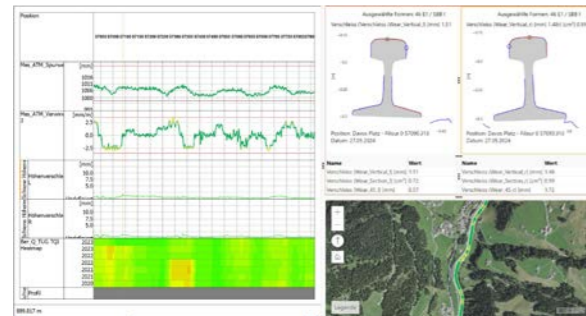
Position

Max_ATM_Spurwe

Max_ATM_Verwin

[mm]

[mm/m]

Höhenverschle

Höhenverschle

Ber_Q_TUG TQI Heatmap

2022
2021
2020

Profil

889,617 m

Ausgewählte Formen: 46 E1 / 1881

Ausgewählte Formen: 46 E1 / 1881

Position: Davos Platz - Filisur 0 57080,010
Datum: 27.09.2024

Position: Davos Platz - Filisur 0 57080,010
Datum: 27.09.2024

| Name | Wert |
|---|---|
| Verschleiss (Wear_Vertical_l) [mm] | 1.51 |
| Verschleiss (Wear_Section_l) [cm²] 0.72 | |
| Verschleiss (Wear_45_l) [mm] | 0.37 |

| Name | Wert |
|---|---|
| Verschleiss (Wear_Vertical_r) [mm] | 1.46 |
| Verschleiss (Wear_Section_r) [cm²] | 0.94 |
| Verschleiss (Wear_45_r) [mm] | 0.72 |

Legende